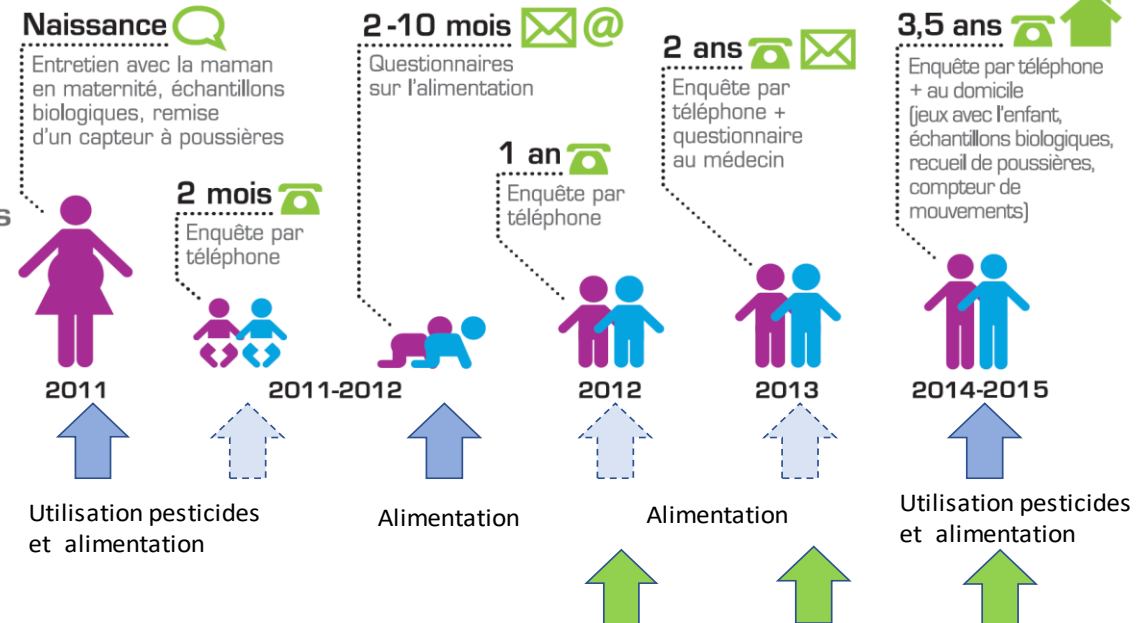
s

Naissance
Entretien avec la maman en maternité, échantillons biologiques, remise d'un capteur à poussières

2 mois
Enquête par téléphone

2-10 mois @
Questionnaires sur l'alimentation

1 an
Enquête par téléphone

2 ans
Enquête par téléphone + questionnaire au médecin

3,5 ans
Enquête par téléphone + au domicile (jeux avec l'enfant, échantillons biologiques, recueil de poussières, compteur de mouvements)

2011

2011-2012

2012

2013

2014-2015

Utilisation pesticides et alimentation

Alimentation

Alimentation

Utilisation pesticides et alimentation